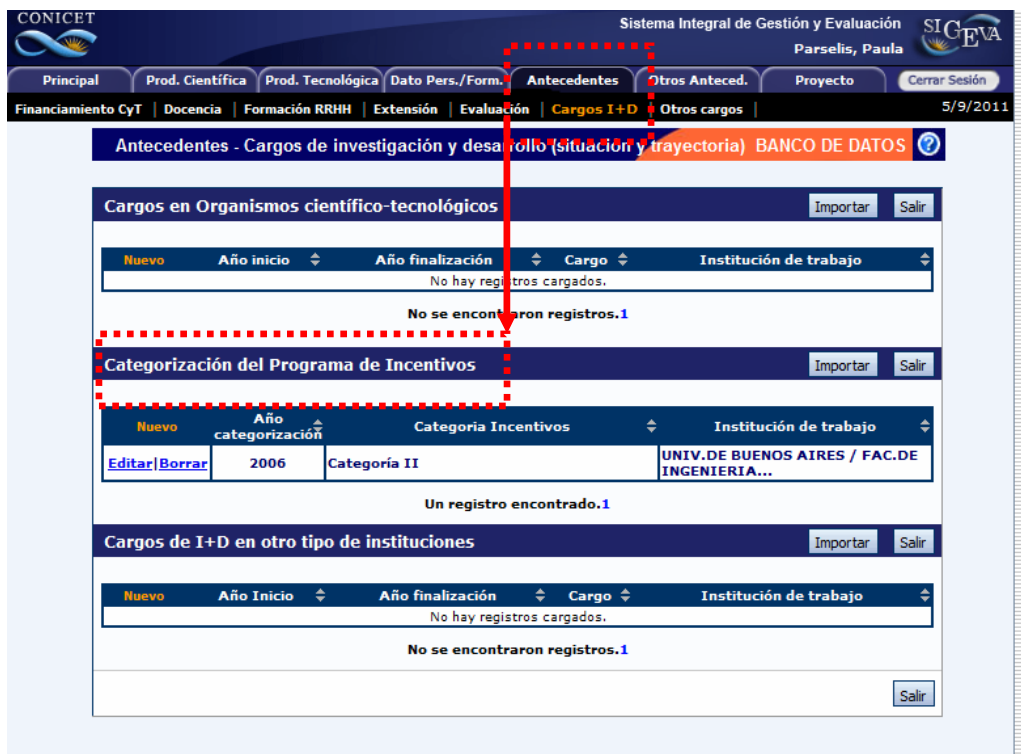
CONICET

Sistema Integral de Gestión y Evaluación
Parselis, Paula

SIGEVA

Principal | Prod. Científica | Prod. Tecnológica | Dato Pers./Form. | Antecedentes | Otros Anteced. | Proyecto | Cerrar Sesión

Financiamiento CyT | Docencia | Formación RRHH | Extensión | Evaluación | Cargos I+D | Otros cargos |

5/9/2011

Antecedentes - Cargos de investigación y desarrollo (situación y trayectoria) BANCO DE DATOS

Cargos en Organismos científico-tecnológicos

Importar Salir

| Nuevo | Año inicio | Año finalización | Cargo | Institución de trabajo |
|---|---|---|---|---|
| No hay registros cargados. | | | | |

No se encontraron registros.1

Categorización del Programa de Incentivos

Importar Salir

| Nuevo | Año categorización | Categoria Incentivos | Institución de trabajo |
|---|---|---|---|
| Editar\|Borrar | 2006 | Categoría II | UNIV.DE BUENOS AIRES / FAC.DE INGENIERIA... |

Un registro encontrado.1

Cargos de I+D en otro tipo de instituciones

Importar Salir

| Nuevo | Año Inicio | Año finalización | Cargo | Institución de trabajo |
|---|---|---|---|---|
| No hay registros cargados. | | | | |

No se encontraron registros.1

Salir